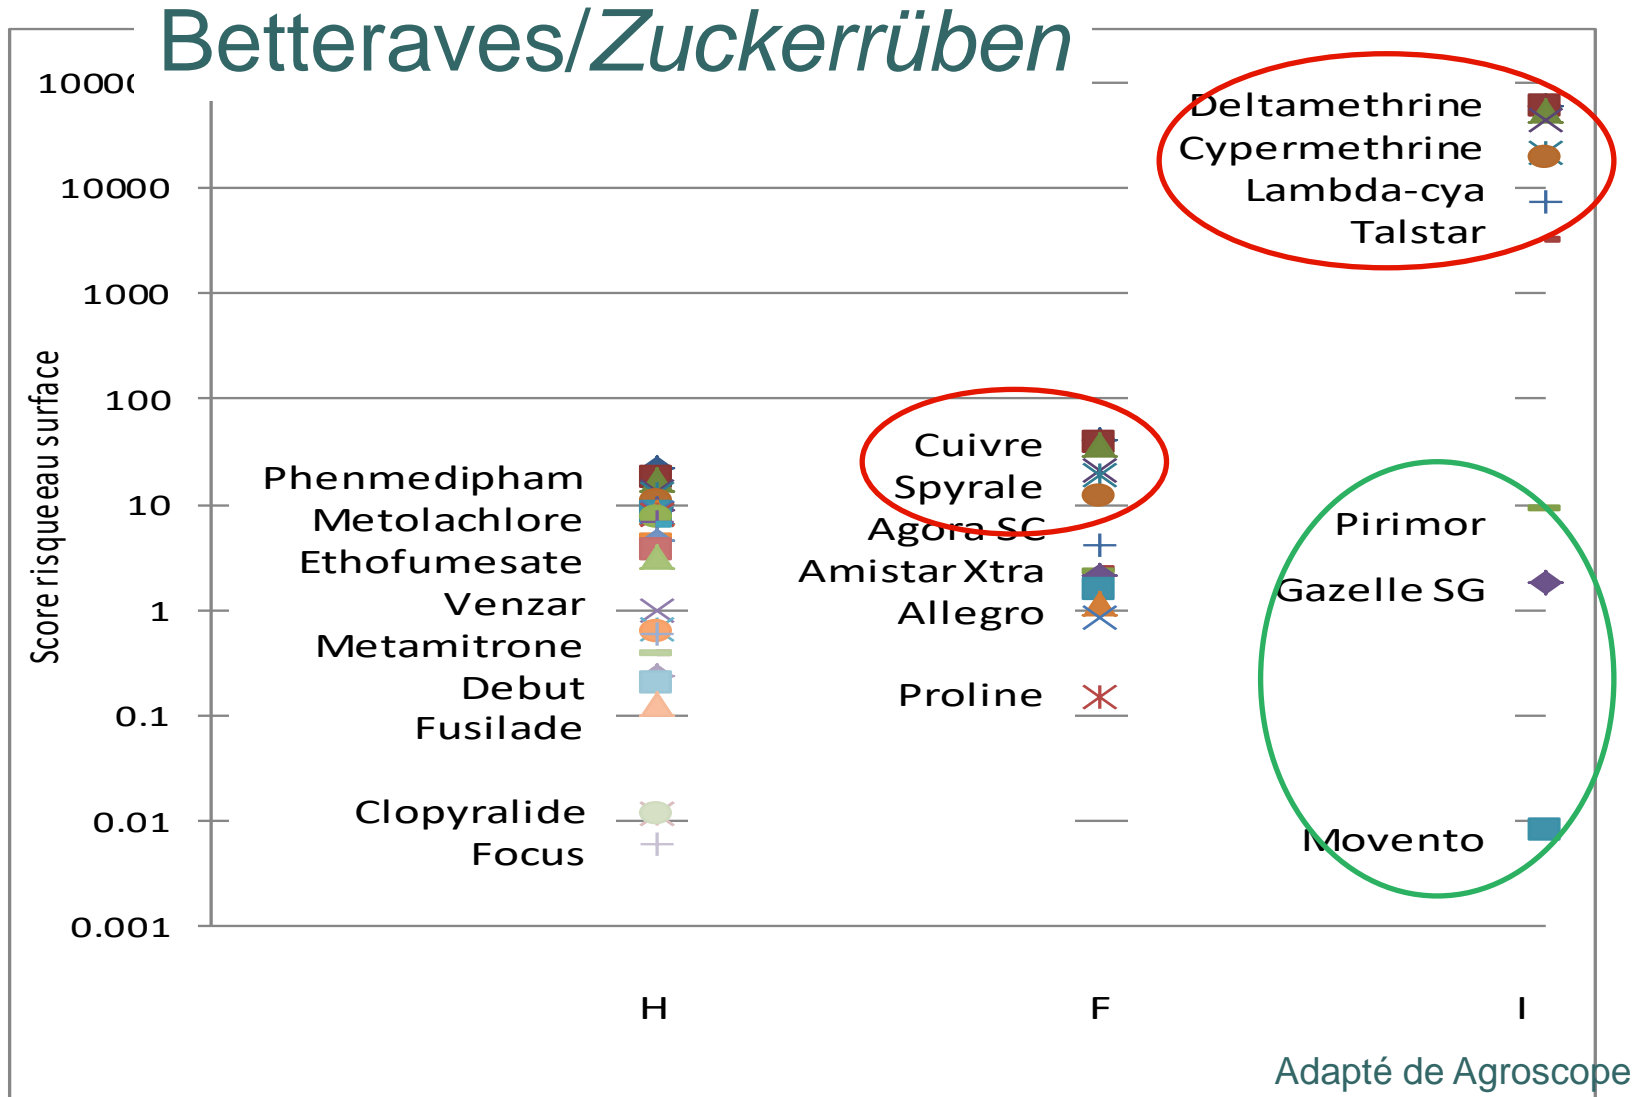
Betteraves/Zuckerrüben

10000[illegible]
10000
1000
100
10
1
0.1
0.01
0.001

Score risque eau surface

Phenmedipham
Metolachlore
Ethofumesate
Venzar
Metamitrone
Debut
Fusilade
Clopyralide
Focus

Cuivre
Spyrale
Agora SC
Amistar Xtra
Allegro
Proline

Deltamethrine
Cypermethrine
Lambda-cya
Talstar

Pirimor
Gazelle SG
Movento

H
F
I

Adapté de Agroscope